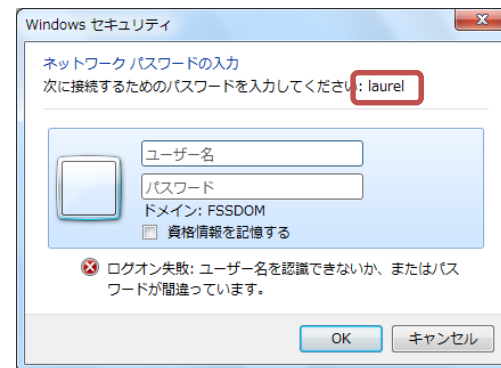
Windows セキュリティ

ネットワーク パスワードの入力
次に接続するためのパスワードを入力してください: laurel

ユーザー名
パスワード
ドメイン: FSSDOM
資格情報を記憶する

ログオン失敗: ユーザー名を認識できないか、またはパスワードが間違っています。

OK
キャンセル